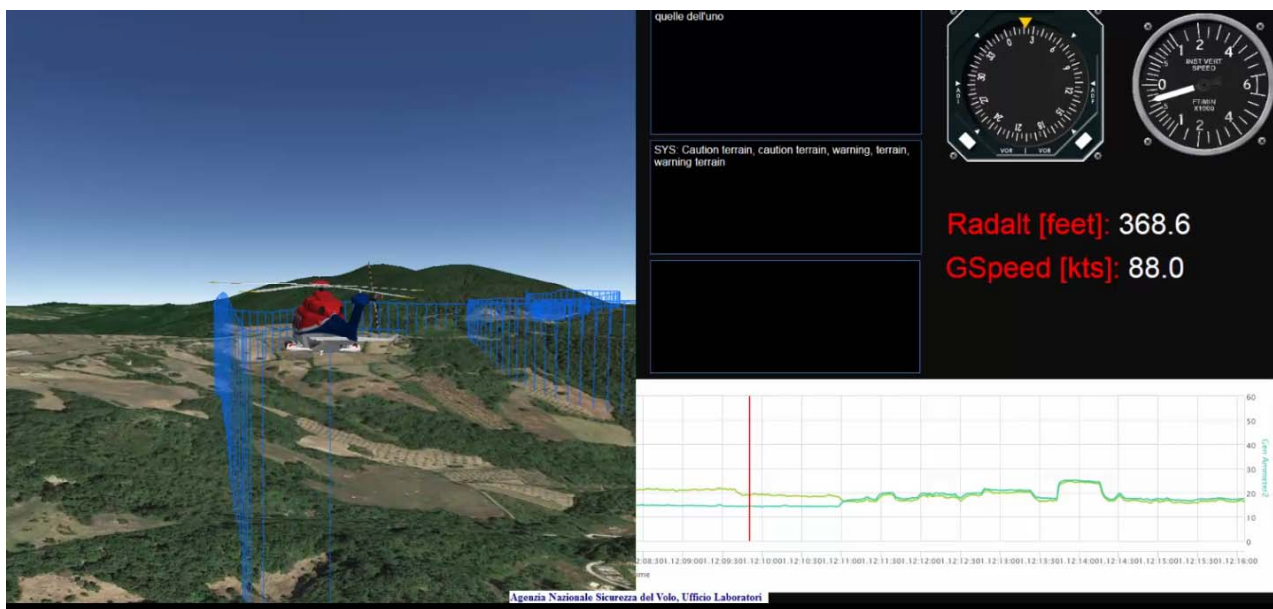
quelle dell'uno

SYS: Caution terrain, caution terrain, warning, terrain, warning terrain

INST VERT SPEED
FT/MIN X1000

Radalt [feet]: 368.6
GSpeed [kts]: 88.0

60
50
40
30
20
10
0

Gen Amperes2

12:08:30 1.12:09:00 1.12:09:30 1.12:10:00 1.12:10:30 1.12:11:00 1.12:11:30 1.12:12:00 1.12:12:30 1.12:13:00 1.12:13:30 1.12:14:00 1.12:14:30 1.12:15:00 1.12:15:30 1.12:16:00
Time

Agenzia Nazionale Sicurezza del Volo, Ufficio Laboratori